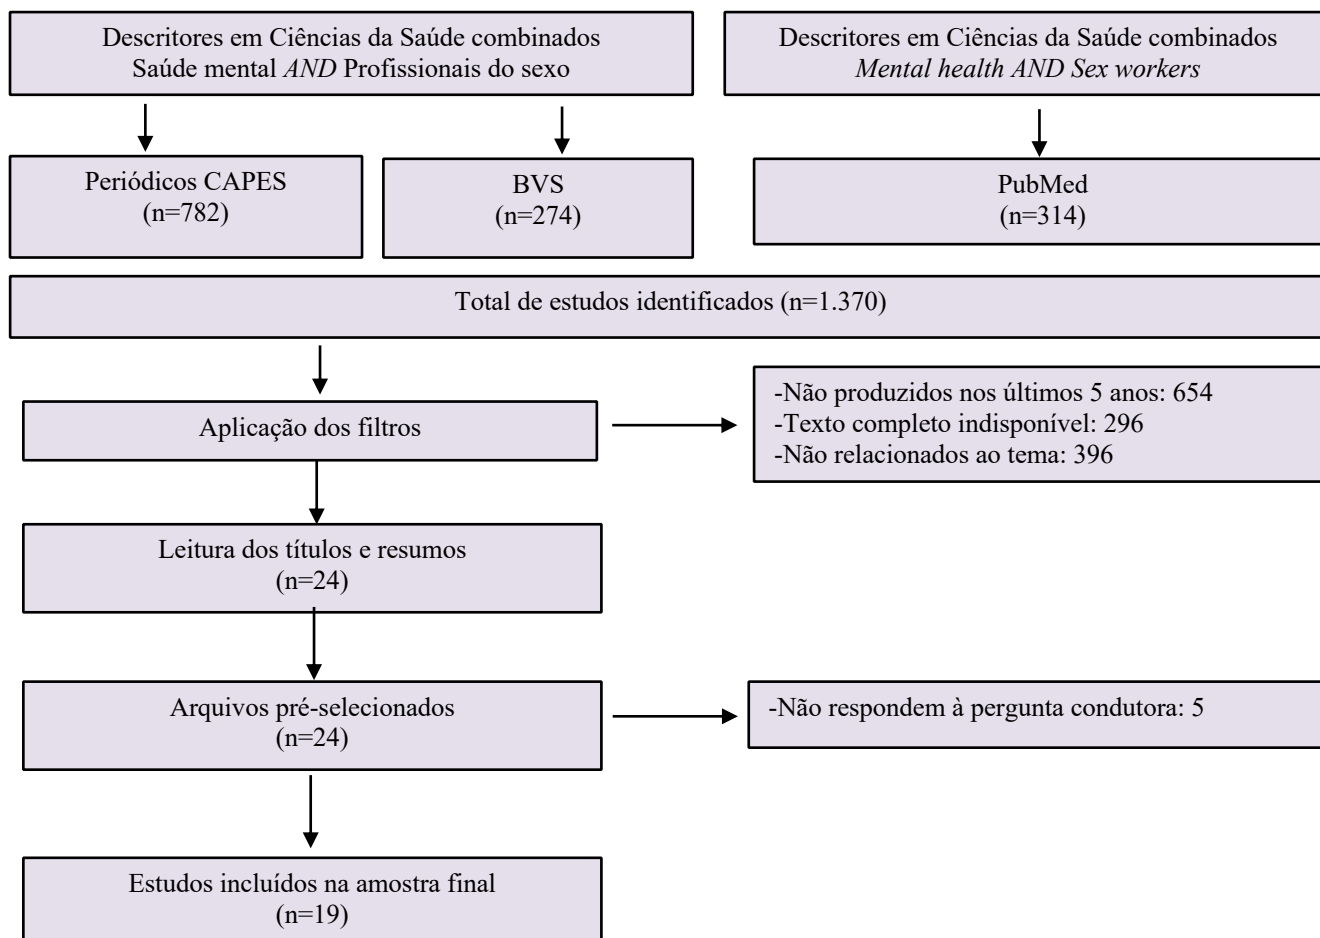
Descritores em Ciências da Saúde combinados
Saúde mental *AND* Profissionais do sexo

Descritores em Ciências da Saúde combinados
*Mental health AND Sex workers*

Periódicos CAPES
(n=782)

BVS
(n=274)

PubMed
(n=314)

Total de estudos identificados (n=1.370)

Aplicação dos filtros

-Não produzidos nos últimos 5 anos: 654
-Texto completo indisponível: 296
-Não relacionados ao tema: 396

Leitura dos títulos e resumos
(n=24)

Arquivos pré-selecionados
(n=24)

-Não respondem à pergunta condutora: 5

Estudos incluídos na amostra final
(n=19)